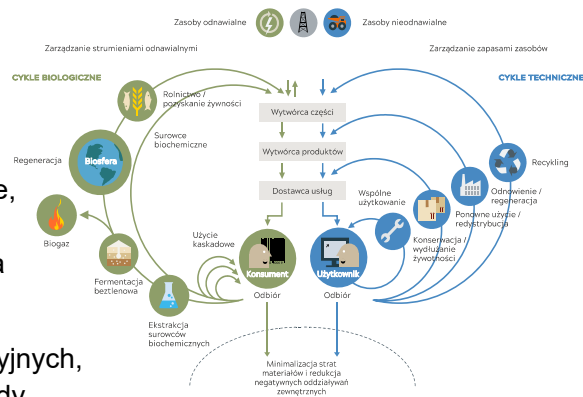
Zasoby odnawialne

Zasoby nieodnawialne

Zarządzanie strumieniami odnawialnymi

Zarządzanie zapasami zasobów

CYKLE BIOLOGICZNE

CYKLE TECHNICZNE

Rolnictwo / pozyskanie żywności

Surowce biochemiczne

Regeneracja

Biosfera

Biogaz

Fermentacja beztlenowa

Ekstrakcja surowców biochemicznych

Użycie kaskadowe

Wytwórca części

Wytwórca produktów

Dostawca usług

Konsument

Użytkownik

Odbiór

Odbiór

Wspólne użytkowanie

Konserwacja / wydłużanie żywotności

Ponowne użycie / redystrybucja

Odnowienie / regeneracja

Recykling

Minimalizacja strat materiałów i redukcja negatywnych oddziaływań zewnętrznych

e,

a

yjnych,

dy